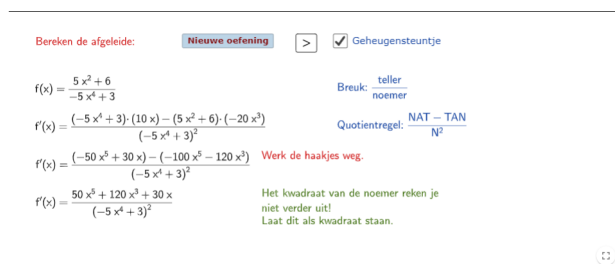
Bereken de afgeleide: Nieuwe oefening > Geheugensteuntje

$f(x) = \frac{5x^2+6}{-5x^4+3}$

Breuk: $\frac{\text{teller}}{\text{noemer}}$

$f'(x) = \frac{(-5x^4+3)\cdot(10x) - (5x^2+6)\cdot(-20x^3)}{(-5x^4+3)^2}$

Quotientregel: $\frac{NAT - TAN}{N^2}$

$f'(x) = \frac{(-50x^5+30x) - (-100x^5 - 120x^3)}{(-5x^4+3)^2}$ Werk de haakjes weg.

$f'(x) = \frac{50x^5 + 120x^3 + 30x}{(-5x^4+3)^2}$

Het kwadraat van de noemer reken je niet verder uit!
Laat dit als kwadraat staan.